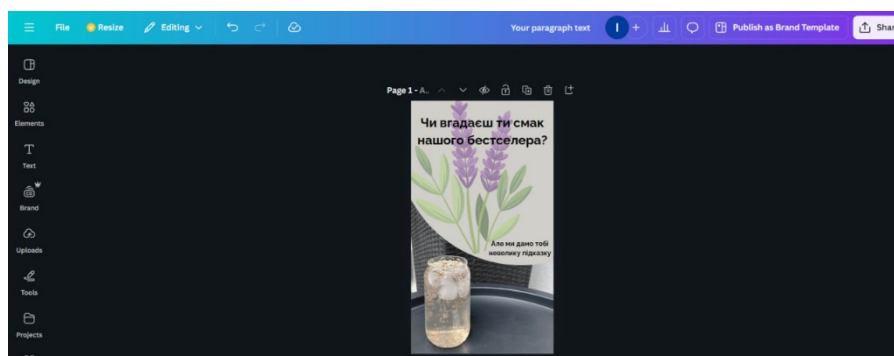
File Resize Editing

Your paragraph text I + Publish as Brand Template Shar

Design

Elements

Text

Brand

Uploads

Tools

Projects

Page 1 - A..

Чи вгадаєш ти смак нашого бестселера?

Але ми даємо тобі невелику підказку